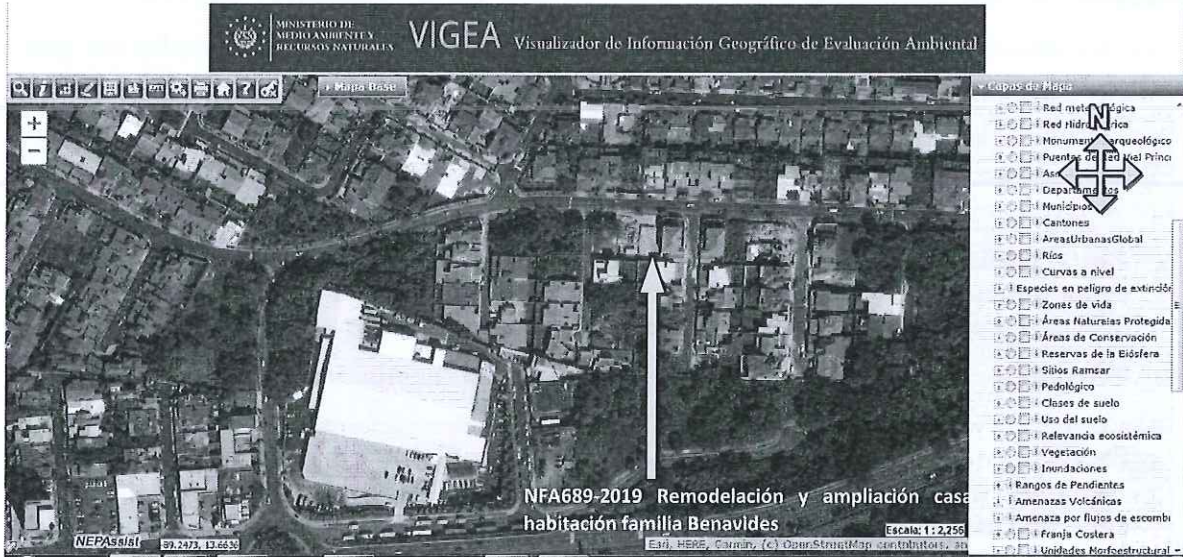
MINISTERIO DE MEDIO AMBIENTE Y RECURSOS NATURALES VIGEA Visualizador de Información Geográfico de Evaluación Ambiental

Mapa Base

Capas de Mapa

Red mete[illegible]ógica
Red Hidro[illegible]rica
Monument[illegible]rqueológico
Puentes de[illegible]ad Vial Princi
As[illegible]
Departam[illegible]os
Municipios
Cantones
AreasUrbanasGlobal
Ríos
Curvas a nivel
Especies en peligro de extinción
Zonas de vida
Áreas Naturales Protegida
Áreas de Conservación
Reservas de la Biósfera
Sitios Ramsar
Pedológico
Clases de suelo
Uso del suelo
Relevancia ecosistémica
Vegetación
Inundaciones
Rangos de Pendientes
Amenazas Volcánicas
Amenaza por flujos de escombr
Franja Costera
Unidades Morfoestructural

N

NFA689-2019 Remodelación y ampliación casa habitación familia Benavides

NEPAssist 89.2473, 13.6630

Escala: 1 : 2,256

Esri, HERE, Garmin, (c) OpenStreetMap contributors, an